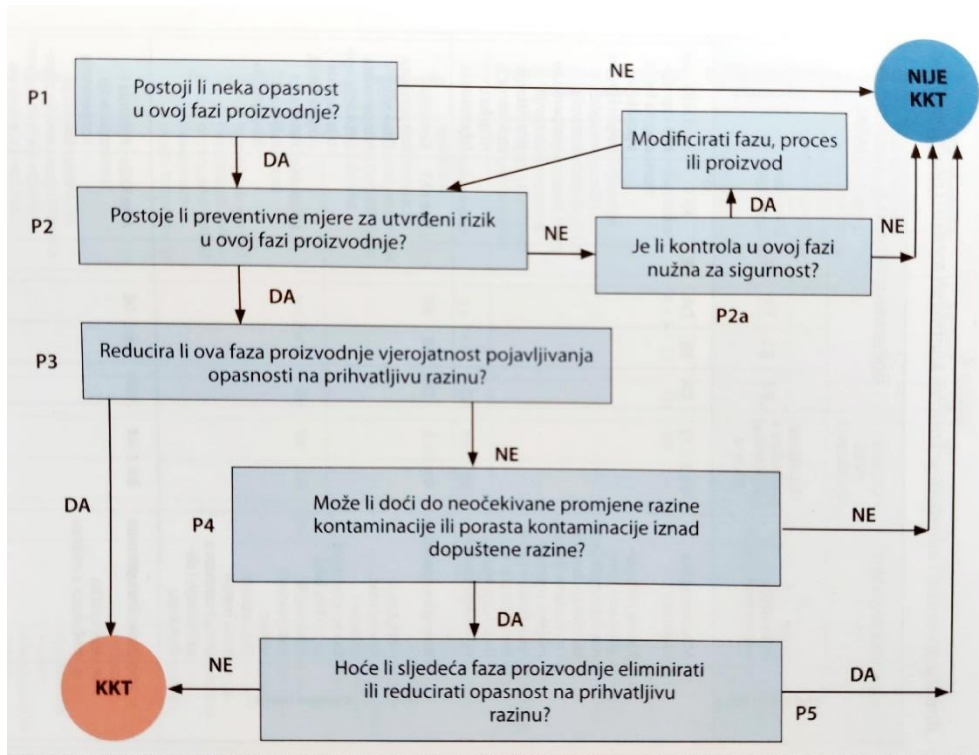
P1

Postoji li neka opasnost u ovoj fazi proizvodnje?

NE

NIJE KKT

DA

Modificirati fazu, proces ili proizvod

DA

P2

Postoje li preventivne mjere za utvrđeni rizik u ovoj fazi proizvodnje?

NE

Je li kontrola u ovoj fazi nužna za sigurnost?

NE

P2a

DA

P3

Reducira li ova faza proizvodnje vjerojatnost pojavljivanja opasnosti na prihvatljivu razinu?

NE

DA

P4

Može li doći do neočekivane promjene razine kontaminacije ili porasta kontaminacije iznad dopuštene razine?

NE

DA

KKT

NE

Hoće li sljedeća faza proizvodnje eliminirati ili reducirati opasnost na prihvatljivu razinu?

DA

P5